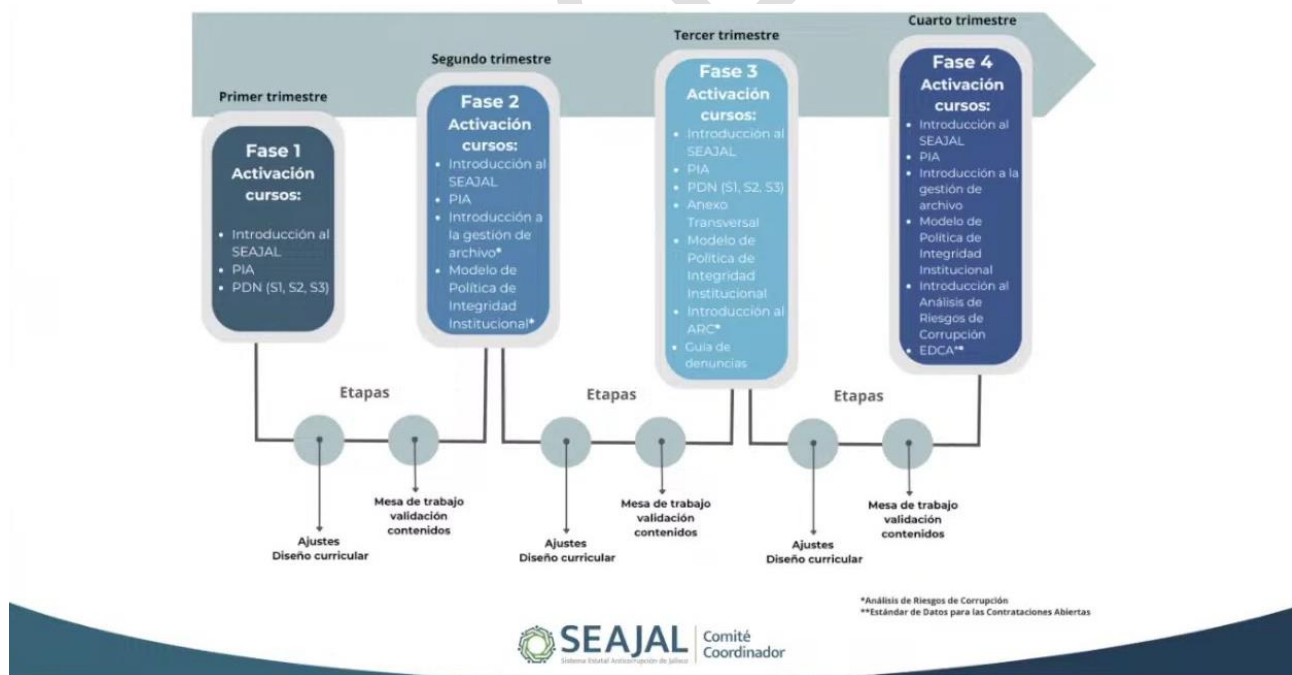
Primer trimestre

Fase 1
Activación cursos:

- Introducción al SEAJAL
- PIA
- PDN (S1, S2, S3)

Segundo trimestre

Fase 2
Activación cursos:

- Introducción al SEAJAL
- PIA
- Introducción a la gestión de archivo*
- Modelo de Política de Integridad Institucional*

Tercer trimestre

Fase 3
Activación cursos:

- Introducción al SEAJAL
- PIA
- PDN (S1, S2, S3)
- Anexo Transversal
- Modelo de Política de Integridad Institucional
- Introducción al ARC*
- Guía de denuncias

Cuarto trimestre

Fase 4
Activación cursos:

- Introducción al SEAJAL
- PIA
- Introducción a la gestión de archivo
- Modelo de Política de Integridad Institucional
- Introducción al Análisis de Riesgos de Corrupción
- EDCA**

Etapas

Ajustes
Diseño curricular

Mesa de trabajo
validación
contenidos

Etapas

Ajustes
Diseño curricular

Mesa de trabajo
validación
contenidos

Etapas

Ajustes
Diseño curricular

Mesa de trabajo
validación
contenidos

*Análisis de Riesgos de Corrupción
**Estándar de Datos para las Contrataciones Abiertas

SEAJAL Sistema Estatal Anticorrupción de Jalisco | Comité Coordinador